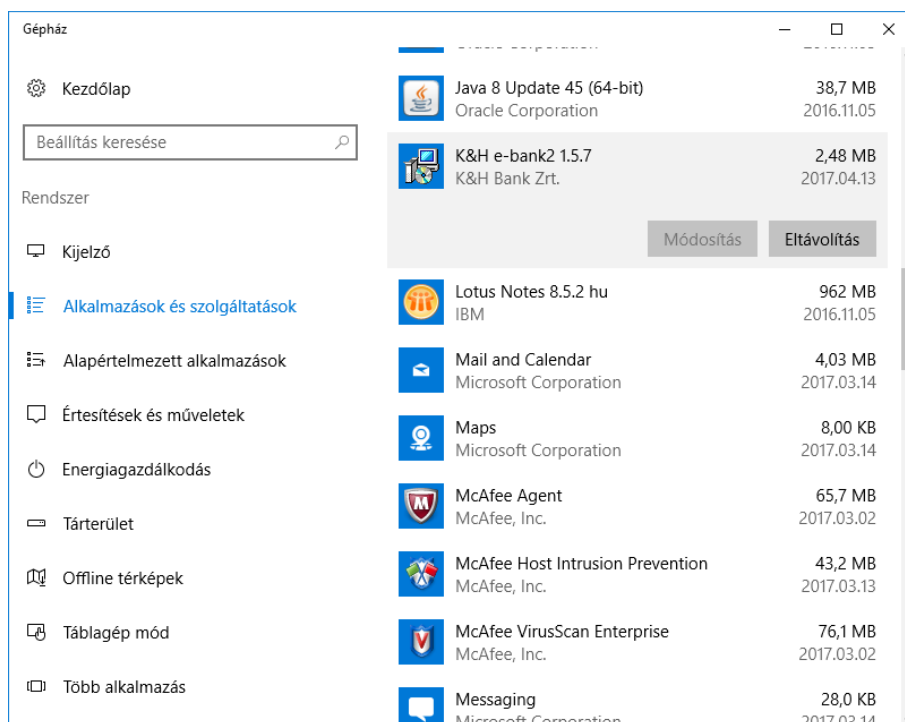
Gépház

Kezdőlap

Beállítás keresése

Rendszer

Kijelző

Alkalmazások és szolgáltatások

Alapértelmezett alkalmazások

Értesítések és műveletek

Energiagazdálkodás

Tárterület

Offline térképek

Táblagép mód

Több alkalmazás

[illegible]

Java 8 Update 45 (64-bit)
Oracle Corporation
38,7 MB
2016.11.05

K&H e-bank2 1.5.7
K&H Bank Zrt.
2,48 MB
2017.04.13

Módosítás
Eltávolítás

Lotus Notes 8.5.2 hu
IBM
962 MB
2016.11.05

Mail and Calendar
Microsoft Corporation
4,03 MB
2017.03.14

Maps
Microsoft Corporation
8,00 KB
2017.03.14

McAfee Agent
McAfee, Inc.
65,7 MB
2017.03.02

McAfee Host Intrusion Prevention
McAfee, Inc.
43,2 MB
2017.03.13

McAfee VirusScan Enterprise
McAfee, Inc.
76,1 MB
2017.03.02

Messaging
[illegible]
28,0 KB
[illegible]